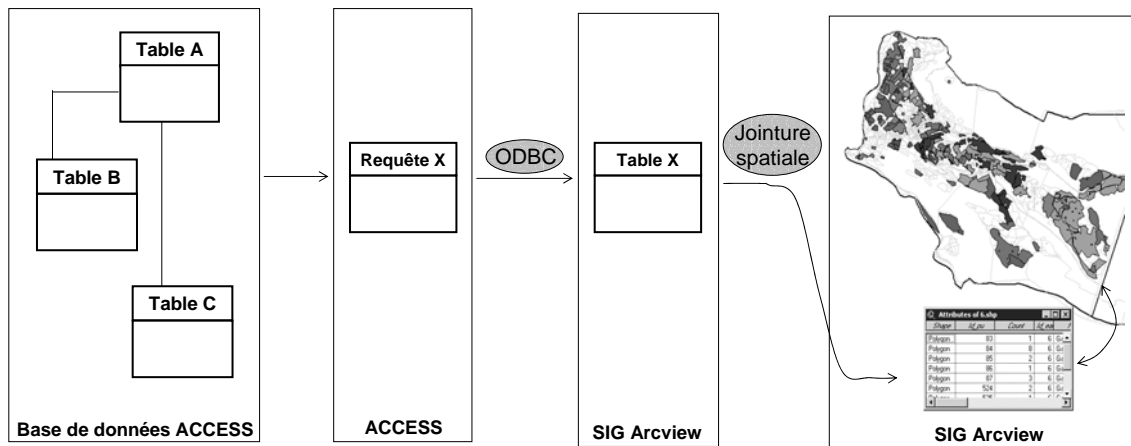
Table A

Table B

Table C

Base de données ACCESS

Requête X

ACCESS

ODBC

Table X

SIG Arcview

Jointure spatiale

Attributes of 6.shp

| Shape | Id_pu | Count | Id_ea |
|---|---|---|---|
| Polygon | 83 | 1 | 6 |
| Polygon | 84 | 8 | 6 |
| Polygon | 85 | 2 | 6 |
| Polygon | 86 | 1 | 6 |
| Polygon | 87 | 3 | 6 |
| Polygon | 524 | 2 | 6 |

SIG Arcview